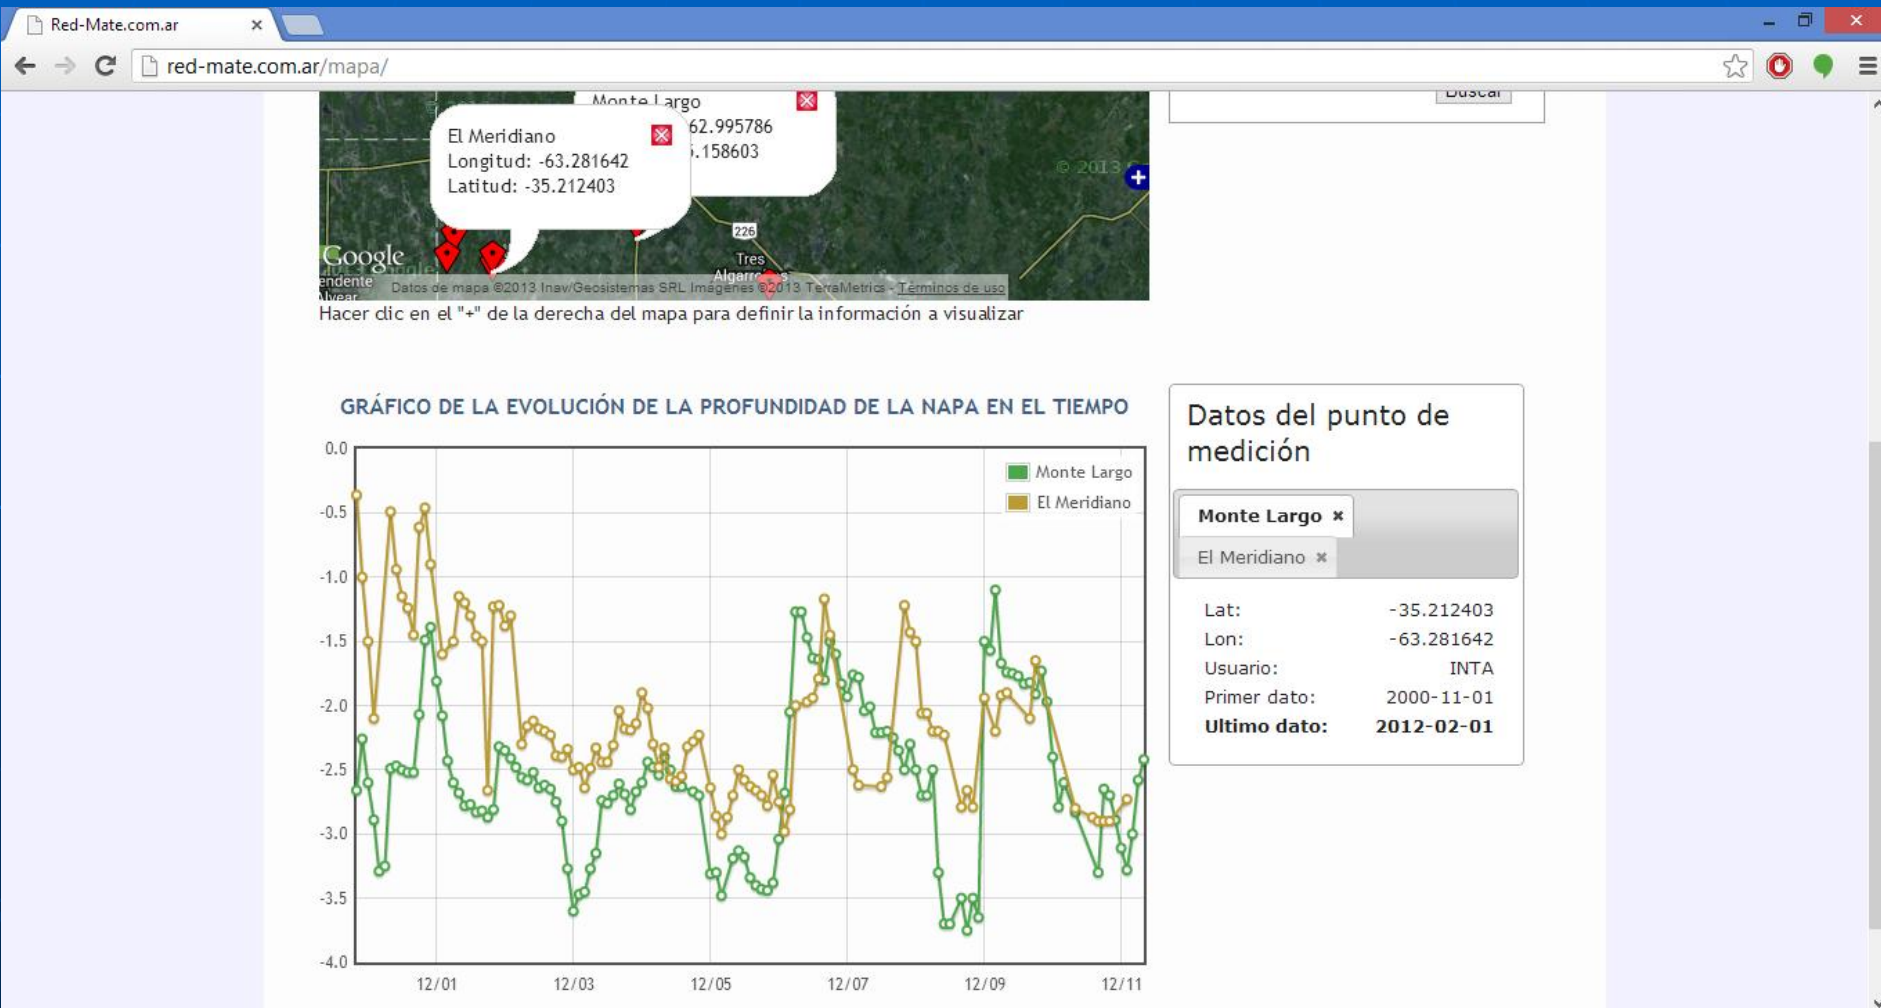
Red-Mate.com.ar ×

red-mate.com.ar/mapa/

Monte Largo
62.995786
.158603

El Meridiano
Longitud: -63.281642
Latitud: -35.212403

© 2013

226

Tres Algarrobos

Google
endente
Alvear

Datos de mapa ©2013 Inav/Geosistemas SRL Imágenes ©2013 TerraMetrics - Términos de uso

Buscar

Hacer clic en el "+" de la derecha del mapa para definir la información a visualizar

GRÁFICO DE LA EVOLUCIÓN DE LA PROFUNDIDAD DE LA NAPA EN EL TIEMPO

0.0
-0.5
-1.0
-1.5
-2.0
-2.5
-3.0
-3.5
-4.0

12/01 12/03 12/05 12/07 12/09 12/11

Monte Largo
El Meridiano

Datos del punto de medición

Monte Largo ×
El Meridiano ×

| | |
|---|---|
| Lat: | -35.212403 |
| Lon: | -63.281642 |
| Usuario: | INTA |
| Primer dato: | 2000-11-01 |
| **Ultimo dato:** | **2012-02-01** |